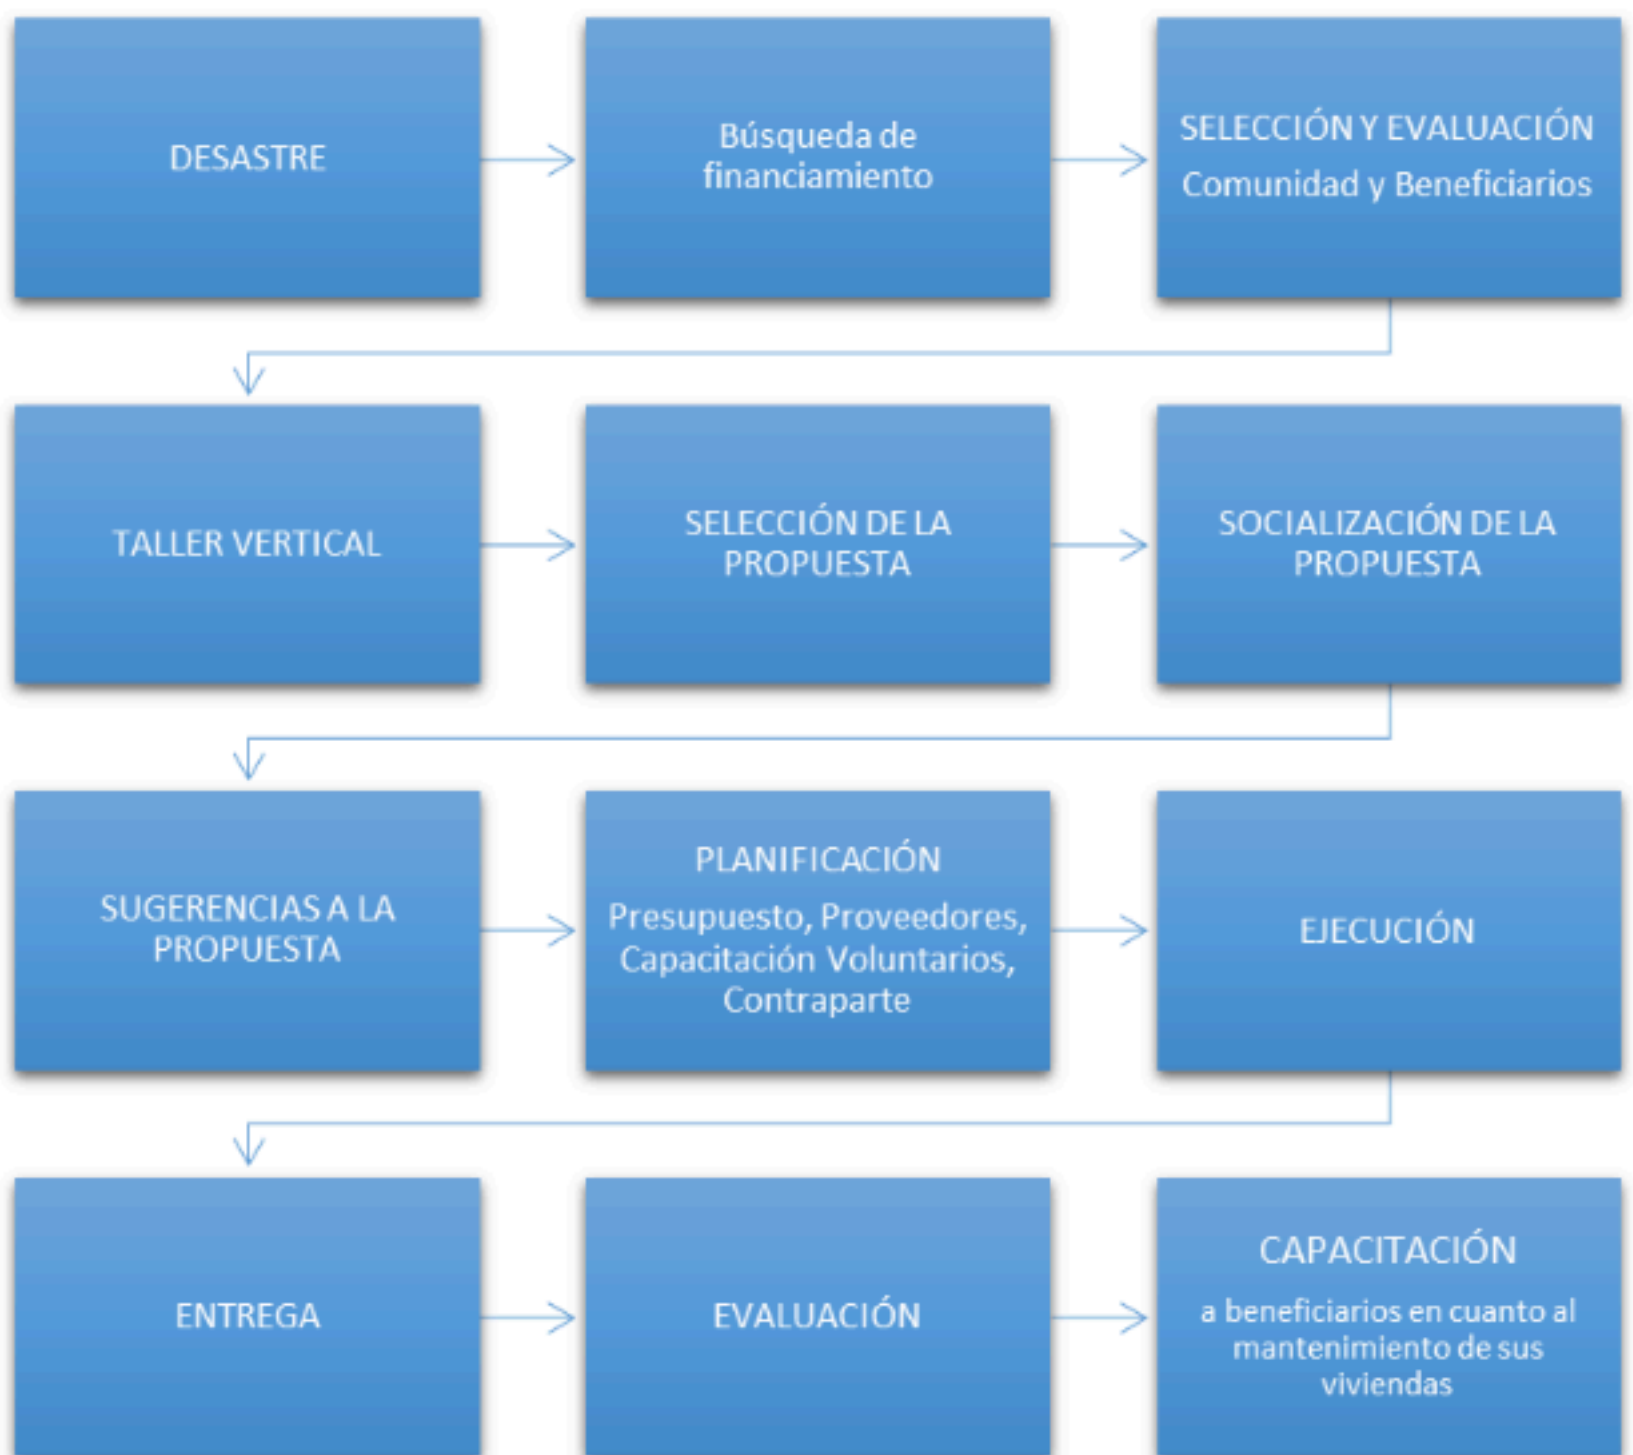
DESASTRE

Búsqueda de financiamiento

SELECCIÓN Y EVALUACIÓN

Comunidad y Beneficiarios

TALLER VERTICAL

SELECCIÓN DE LA PROPUESTA

SOCIALIZACIÓN DE LA PROPUESTA

SUGERENCIAS A LA PROPUESTA

PLANIFICACIÓN

Presupuesto, Proveedores, Capacitación Voluntarios, Contraparte

EJECUCIÓN

ENTREGA

EVALUACIÓN

CAPACITACIÓN

a beneficiarios en cuanto al mantenimiento de sus viviendas